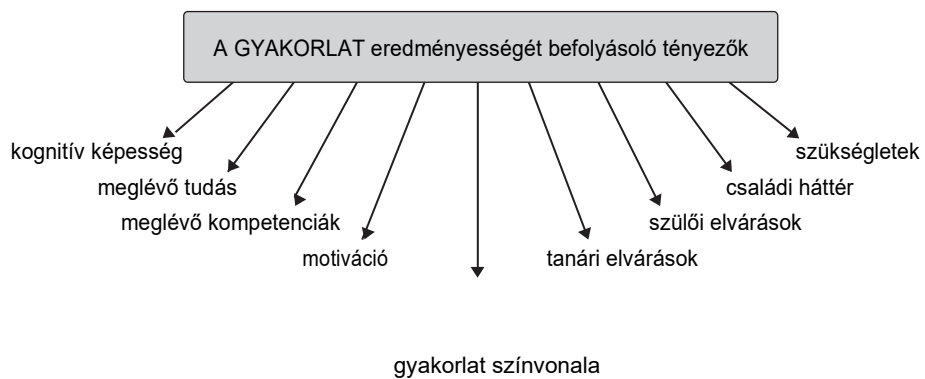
A GYAKORLAT eredményességét befolyásoló tényezők

kognitív képesség

meglévő tudás

meglévő kompetenciák

motiváció

gyakorlat színvonala

tanári elvárások

szülői elvárások

családi háttér

szükségletek